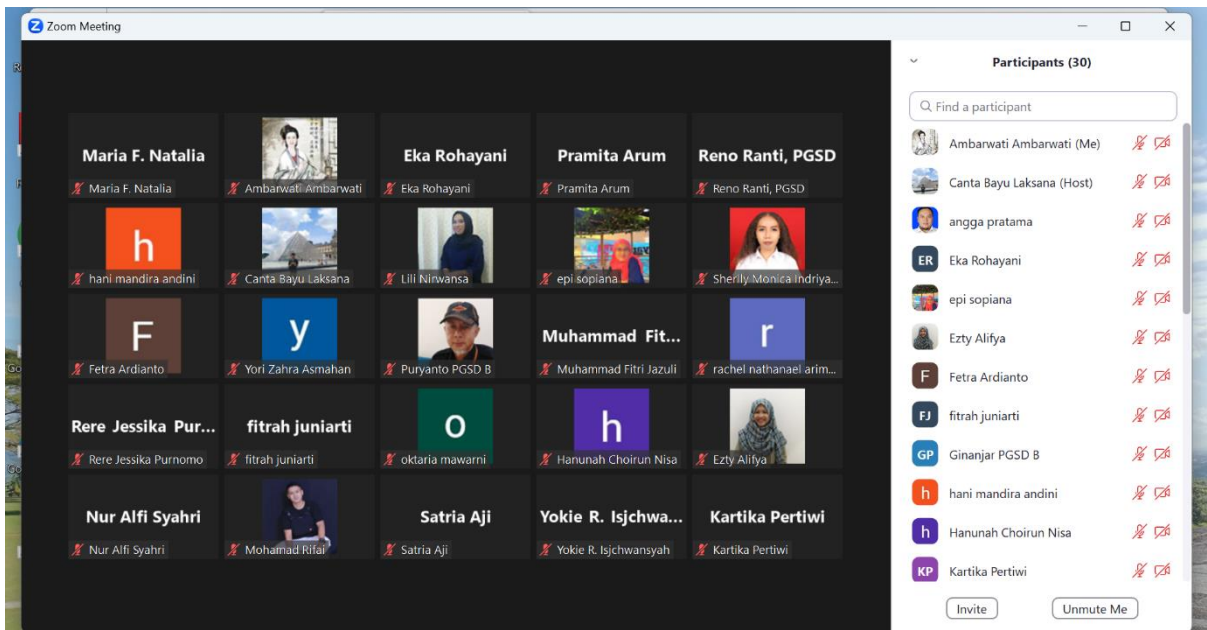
Zoom Meeting

Maria F. Natalia
Maria F. Natalia
Ambarwati Ambarwati
Eka Rohayani
Eka Rohayani
Pramita Arum
Pramita Arum
Reno Ranti, PGSD
Reno Ranti, PGSD

h
hani mandira andini
Canta Bayu Laksana
Lili Nirwansa
epi sopiana
Sherily Monica Indriya...

F
Fetra Ardianto
y
Yori Zahra Asmahan
Puryanto PGSD B
Muhammad Fit...
Muhammad Fitri Jazuli
r
rachel nathanael arim...

Rere Jessika Pur...
Rere Jessika Purnomo
fitrah juniarti
fitrah juniarti
o
oktaria mawarni
h
Hanunah Choirun Nisa
Ezty Alifya

Nur Alfi Syahri
Nur Alfi Syahri
Mohamad Rifai
Satria Aji
Satria Aji
Yokie R. Isjchwa...
Yokie R. Isjchwansyah
Kartika Pertiwi
Kartika Pertiwi

Participants (30)

Find a participant

Ambarwati Ambarwati (Me)
Canta Bayu Laksana (Host)
angga pratama
ER Eka Rohayani
epi sopiana
Ezty Alifya
F Fetra Ardianto
FJ fitrah juniarti
GP Ginanjar PGSD B
h hani mandira andini
h Hanunah Choirun Nisa
KP Kartika Pertiwi

Invite
Unmute Me